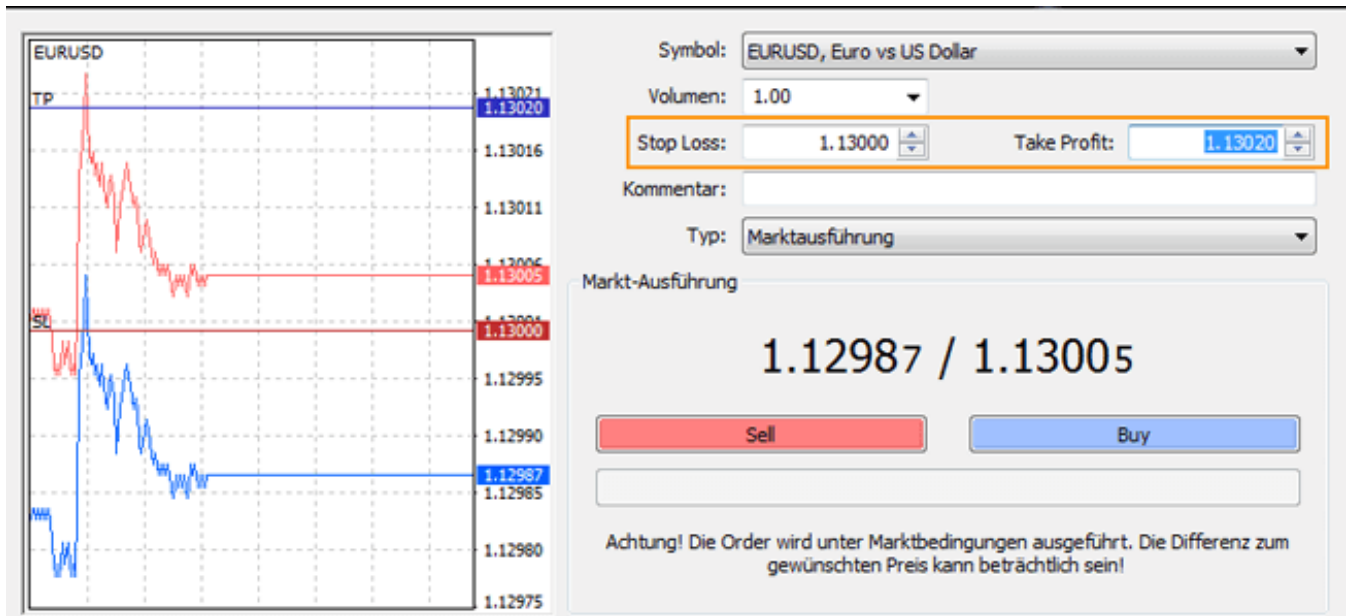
EURUSD

TP

SL

1.13021
1.13020
1.13016
1.13011
1.13006
1.13005
1.13000
1.12995
1.12990
1.12987
1.12985
1.12980
1.12975

Symbol: EURUSD, Euro vs US Dollar

Volumen: 1.00

Stop Loss: 1.13000

Take Profit: 1.13020

Kommentar:

Typ: Marktausführung

Markt-Ausführung

1.12987 / 1.13005

Sell

Buy

Achtung! Die Order wird unter Marktbedingungen ausgeführt. Die Differenz zum gewünschten Preis kann beträchtlich sein!